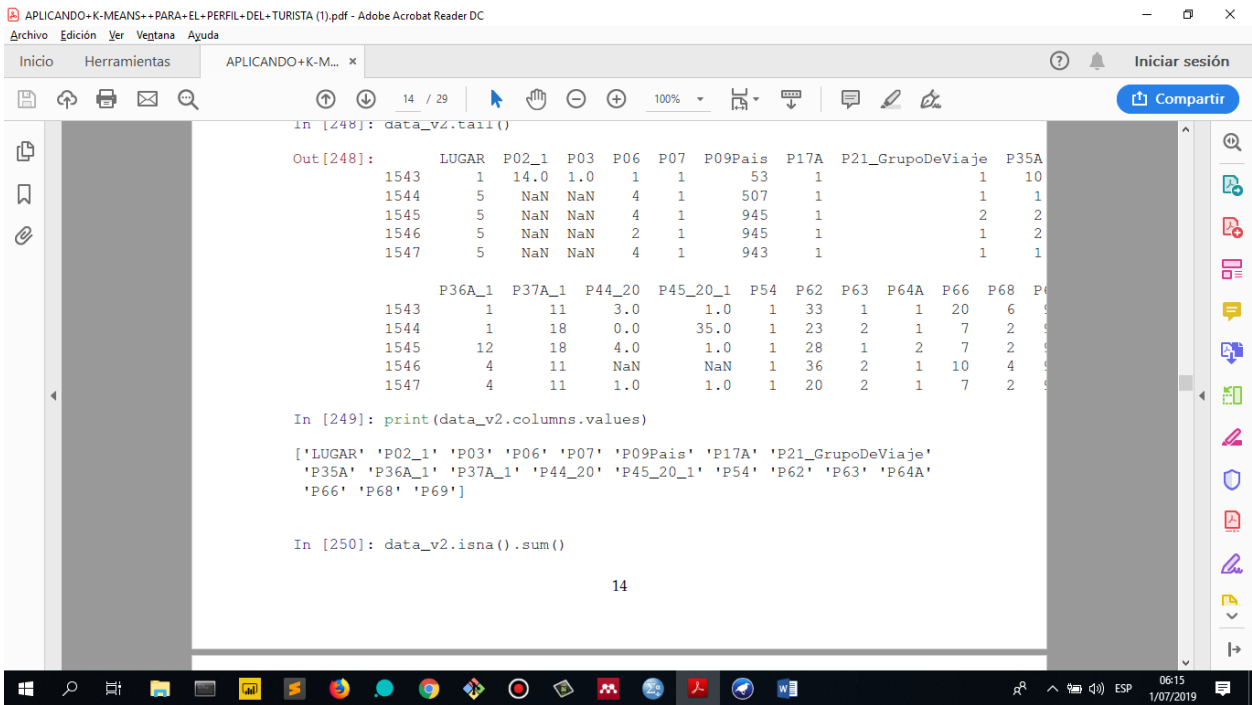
APLICANDO+K-MEANS++PARA+EL+PERFIL+DEL+TURISTA (1).pdf - Adobe Acrobat Reader DC
Archivo Edición Ver Ventana Ayuda
Inicio Herramientas APLICANDO+K-M... ×
Iniciar sesión
14 / 29 100%
Compartir

In [248]: data_v2.tail()

Out[248]:

| | LUGAR | P02_1 | P03 | P06 | P07 | P09Pais | P17A | P21_GrupoDeViaje | P35A |
|---|---|---|---|---|---|---|---|---|---|
| 1543 | 1 | 14.0 | 1.0 | 1 | 1 | 53 | 1 | 1 | 10 |
| 1544 | 5 | NaN | NaN | 4 | 1 | 507 | 1 | 1 | 1 |
| 1545 | 5 | NaN | NaN | 4 | 1 | 945 | 1 | 2 | 2 |
| 1546 | 5 | NaN | NaN | 2 | 1 | 945 | 1 | 1 | 2 |
| 1547 | 5 | NaN | NaN | 4 | 1 | 943 | 1 | 1 | 1 |

| | P36A_1 | P37A_1 | P44_20 | P45_20_1 | P54 | P62 | P63 | P64A | P66 | P68 | P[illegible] |
|---|---|---|---|---|---|---|---|---|---|---|---|
| 1543 | 1 | 11 | 3.0 | 1.0 | 1 | 33 | 1 | 1 | 20 | 6 | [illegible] |
| 1544 | 1 | 18 | 0.0 | 35.0 | 1 | 23 | 2 | 1 | 7 | 2 | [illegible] |
| 1545 | 12 | 18 | 4.0 | 1.0 | 1 | 28 | 1 | 2 | 7 | 2 | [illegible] |
| 1546 | 4 | 11 | NaN | NaN | 1 | 36 | 2 | 1 | 10 | 4 | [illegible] |
| 1547 | 4 | 11 | 1.0 | 1.0 | 1 | 20 | 2 | 1 | 7 | 2 | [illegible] |

In [249]: print(data_v2.columns.values)

['LUGAR' 'P02_1' 'P03' 'P06' 'P07' 'P09Pais' 'P17A' 'P21_GrupoDeViaje' 'P35A' 'P36A_1' 'P37A_1' 'P44_20' 'P45_20_1' 'P54' 'P62' 'P63' 'P64A' 'P66' 'P68' 'P69']

In [250]: data_v2.isna().sum()

14

ESP 06:15 1/07/2019